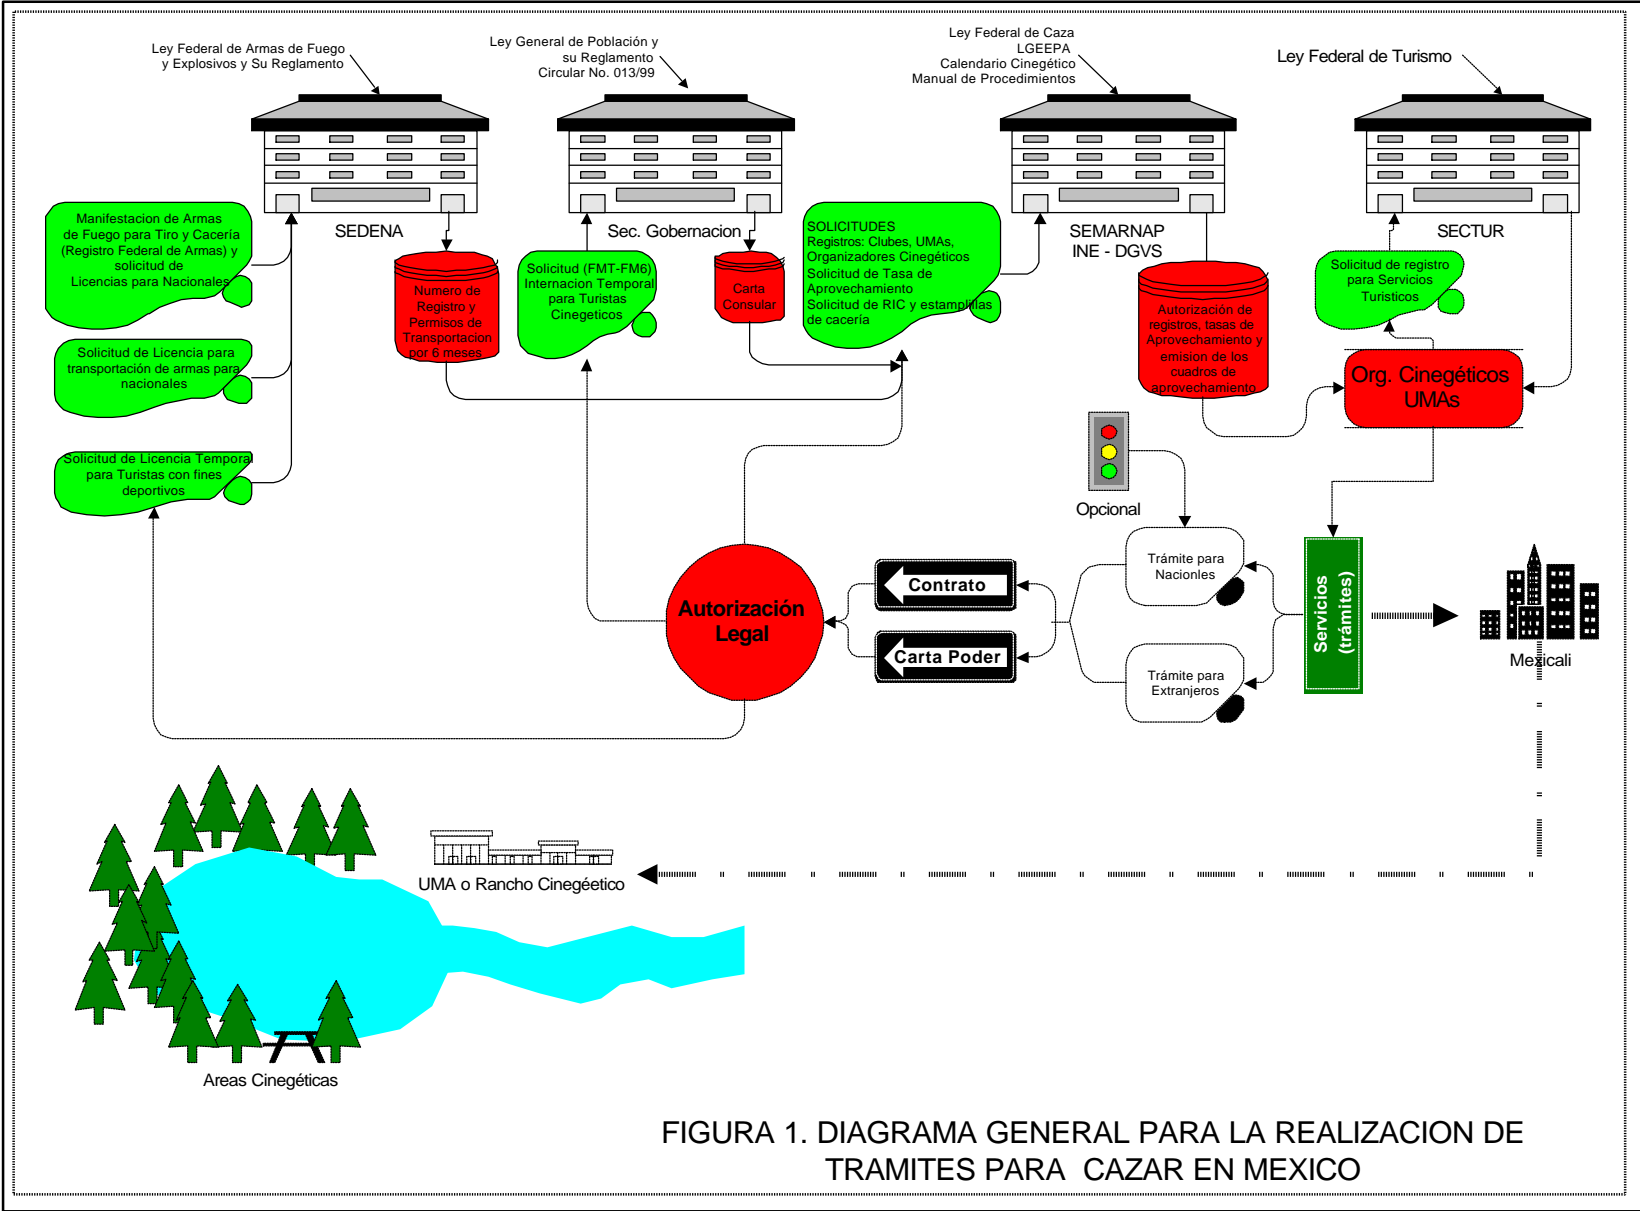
Ley Federal de Armas de Fuego y Explosivos y Su Reglamento

Ley General de Población y su Reglamento Circular No. 013/99

Ley Federal de Caza LGEEPA Calendario Cinegético Manual de Procedimientos

Ley Federal de Turismo

SEDENA

Sec. Gobernacion

SEMARNAP INE - DGVS

SECTUR

Manifestacion de Armas de Fuego para Tiro y Cacería (Registro Federal de Armas) y solicitud de Licencias para Nacionales

Numero de Registro y Permisos de Transportacion por 6 meses

Solicitud (FMT-FM6) Internacion Temporal para Turistas Cinegeticos

Carta Consular

SOLICITUDES Registros: Clubes, UMAs, Organizadores Cinegéticos Solicitud de Tasa de Aprovechamiento Solicitud de RIC y estampillas de cacería

Autorización de registros, tasas de Aprovechamiento y emision de los cuadros de aprovechamiento

Solicitud de registro para Servicios Turisticos

Solicitud de Licencia para transportación de armas para nacionales

Org. Cinegéticos UMAs

Solicitud de Licencia Temporal para Turistas con fines deportivos

Opcional

Trámite para Nacionles

Trámite para Extranjeros

Contrato

Carta Poder

Autorización Legal

Servicios (trámites)

Mexicali

UMA o Rancho Cinegéetico

Areas Cinegéticas

FIGURA 1. DIAGRAMA GENERAL PARA LA REALIZACION DE TRAMITES PARA CAZAR EN MEXICO